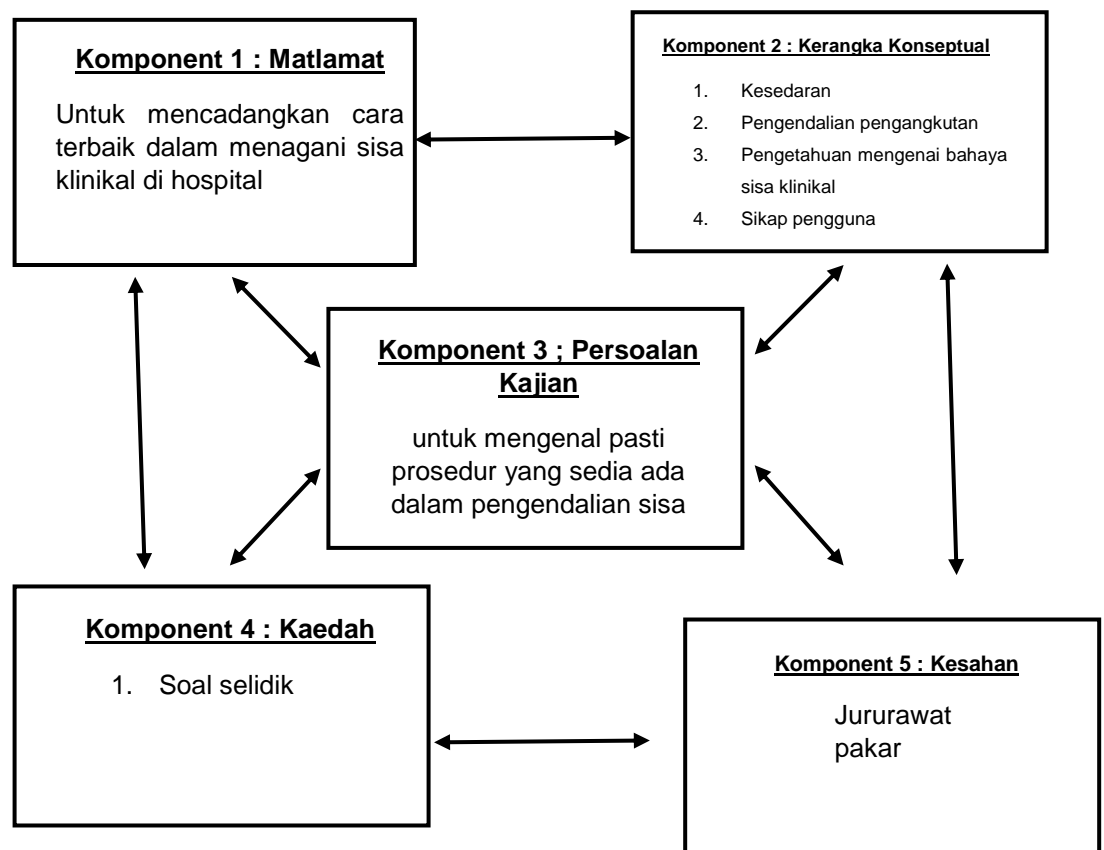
**Komponent 1 : Matlamat**

Untuk mencadangkan cara terbaik dalam menagani sisa klinikal di hospital

**Komponent 2 : Kerangka Konseptual**

1. Kesedaran
2. Pengendalian pengangkutan
3. Pengetahuan mengenai bahaya sisa klinikal
4. Sikap pengguna

**Komponent 3 ; Persoalan Kajian**

untuk mengenal pasti prosedur yang sedia ada dalam pengendalian sisa

**Komponent 4 : Kaedah**

1. Soal selidik

**Komponent 5 : Kesahan**

Jururawat pakar